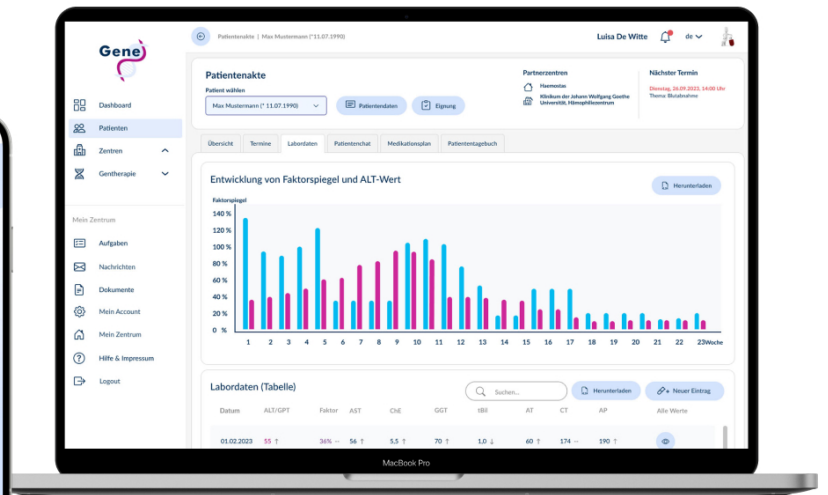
Gene

Patientenakte | Max Mustermann (* 11.07.1990)

Luisa De Witte

de

Dashboard

Patienten

Zentren

Gentherapie

Mein Zentrum

Aufgaben

Nachrichten

Dokumente

Mein Account

Mein Zentrum

Hilfe & Impressum

Logout

Patientenakte

Patient wählen

Max Mustermann (* 11.07.1990)

Patientendaten

Eignung

Partnerzentren

Haemostas

Klinikum der Johann Wolfgang Goethe Universität, Hämophiliezentrum

Nächster Termin

Dienstag, 26.09.2023, 14:00 Uhr

Thema: Blutabnahme

Übersicht

Termine

Labordaten

Patientenchat

Medikationsplan

Patiententagebuch

Entwicklung von Faktorspiegel und ALT-Wert

Herunterladen

Faktorspiegel

140 %
120 %
100 %
80 %
60 %
40 %
20 %
0 %

1 2 3 4 5 6 7 8 9 10 11 12 13 14 15 16 17 18 19 20 21 22 23 Woche

Labordaten (Tabelle)

Suchen...

Herunterladen

Neuer Eintrag

| Datum | ALT/GPT | Faktor | AST | ChE | GGT | tBil | AT | CT | AP | Alle Werte |
|---|---|---|---|---|---|---|---|---|---|---|
| 01.02.2023 | 55 ↑ | 36% → | 56 ↑ | 5,5 ↑ | 70 ↑ | 1,0 ↓ | 60 ↑ | 174 → | 190 ↑ | |

MacBook Pro